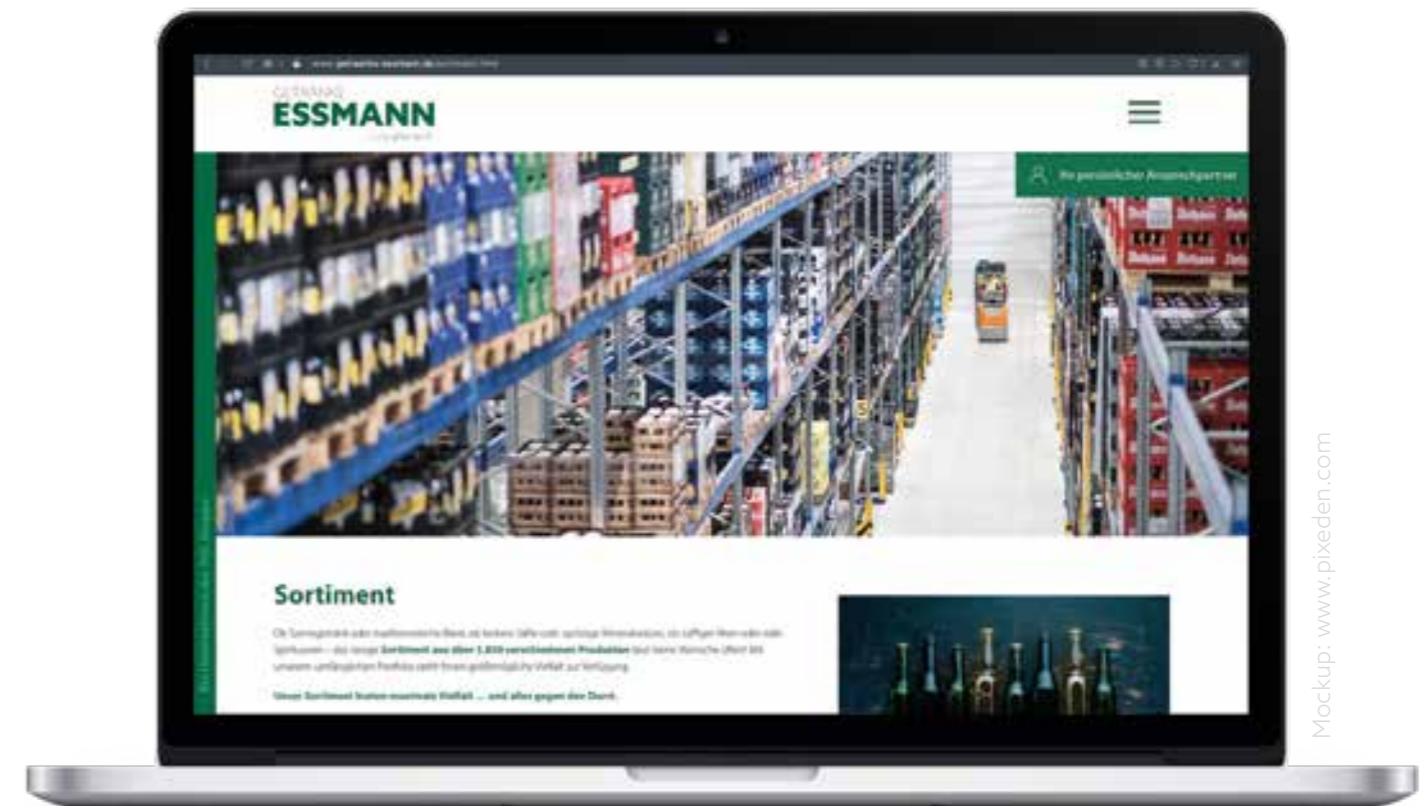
GETRÄNKE
ESSMANN

Ihr persönlicher Ansprechpartner

Sortiment

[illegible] Sortiment aus über 1.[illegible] verschiedenen Produkten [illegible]

Unser Sortiment bietet maximale Vielfalt ... und alles gegen den Durst.

Mockup: www.pixeden.com